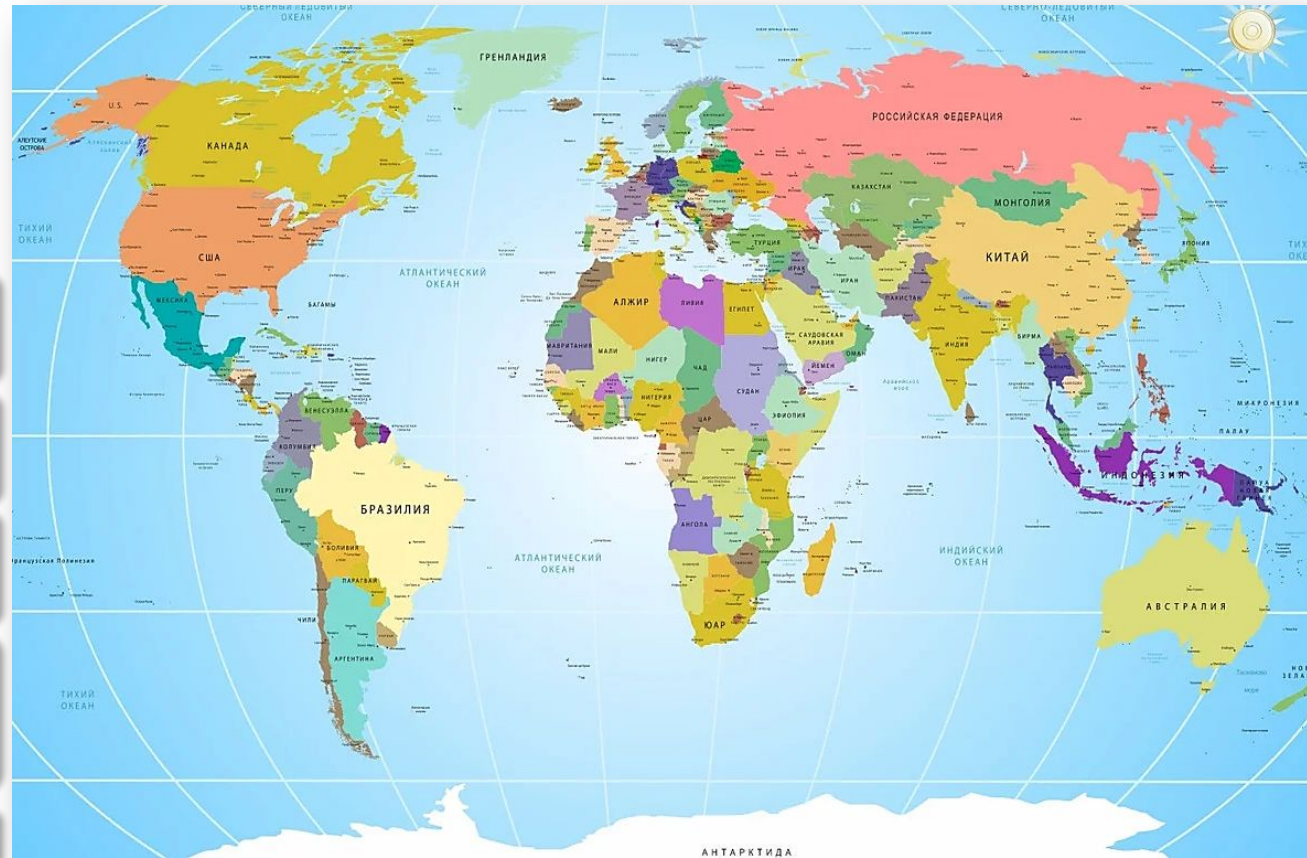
СЕВЕРНЫЙ ЛЕДОВИТЫЙ ОКЕАН

СЕВЕРНЫЙ ЛЕДОВИТЫЙ ОКЕАН

ГРЕНЛАНДИЯ

U.S.

АЛЕУТСКИЕ ОСТРОВА

КАНАДА

РОССИЙСКАЯ ФЕДЕРАЦИЯ

КАЗАХСТАН

МОНГОЛИЯ

ТИХИЙ ОКЕАН

ТИХИЙ ОКЕАН

США

ТУРЦИЯ

КИТАЙ

ЯПОНИЯ

АТЛАНТИЧЕСКИЙ ОКЕАН

ИРАК

ИРАН

БАГАМЫ

АЛЖИР

ЛИВИЯ

ЕГИПЕТ

ПАКИСТАН

МЕКСИКА

САУДОВСКАЯ АРАВИЯ

ИНДИЯ

БИРМА

МАВРИТАНИЯ

МАЛИ

НИГЕР

ЧАД

ОМАН

СУДАН

ЙЕМЕН

НИГЕРИЯ

ВЕНЕСУЭЛА

ЦАР

ЭФИОПИЯ

МИКРОНЕЗИЯ

КОЛУМБИЯ

ПАЛАУ

ИНДОНЕЗИЯ

ПЕРУ

БРАЗИЛИЯ

АНГОЛА

Французская Полинезия

БОЛИВИЯ

АТЛАНТИЧЕСКИЙ ОКЕАН

ИНДИЙСКИЙ ОКЕАН

ПАРАГВАЙ

АВСТРАЛИЯ

ЮАР

ЧИЛИ

АРГЕНТИНА

ТИХИЙ ОКЕАН

АНТАРКТИДА